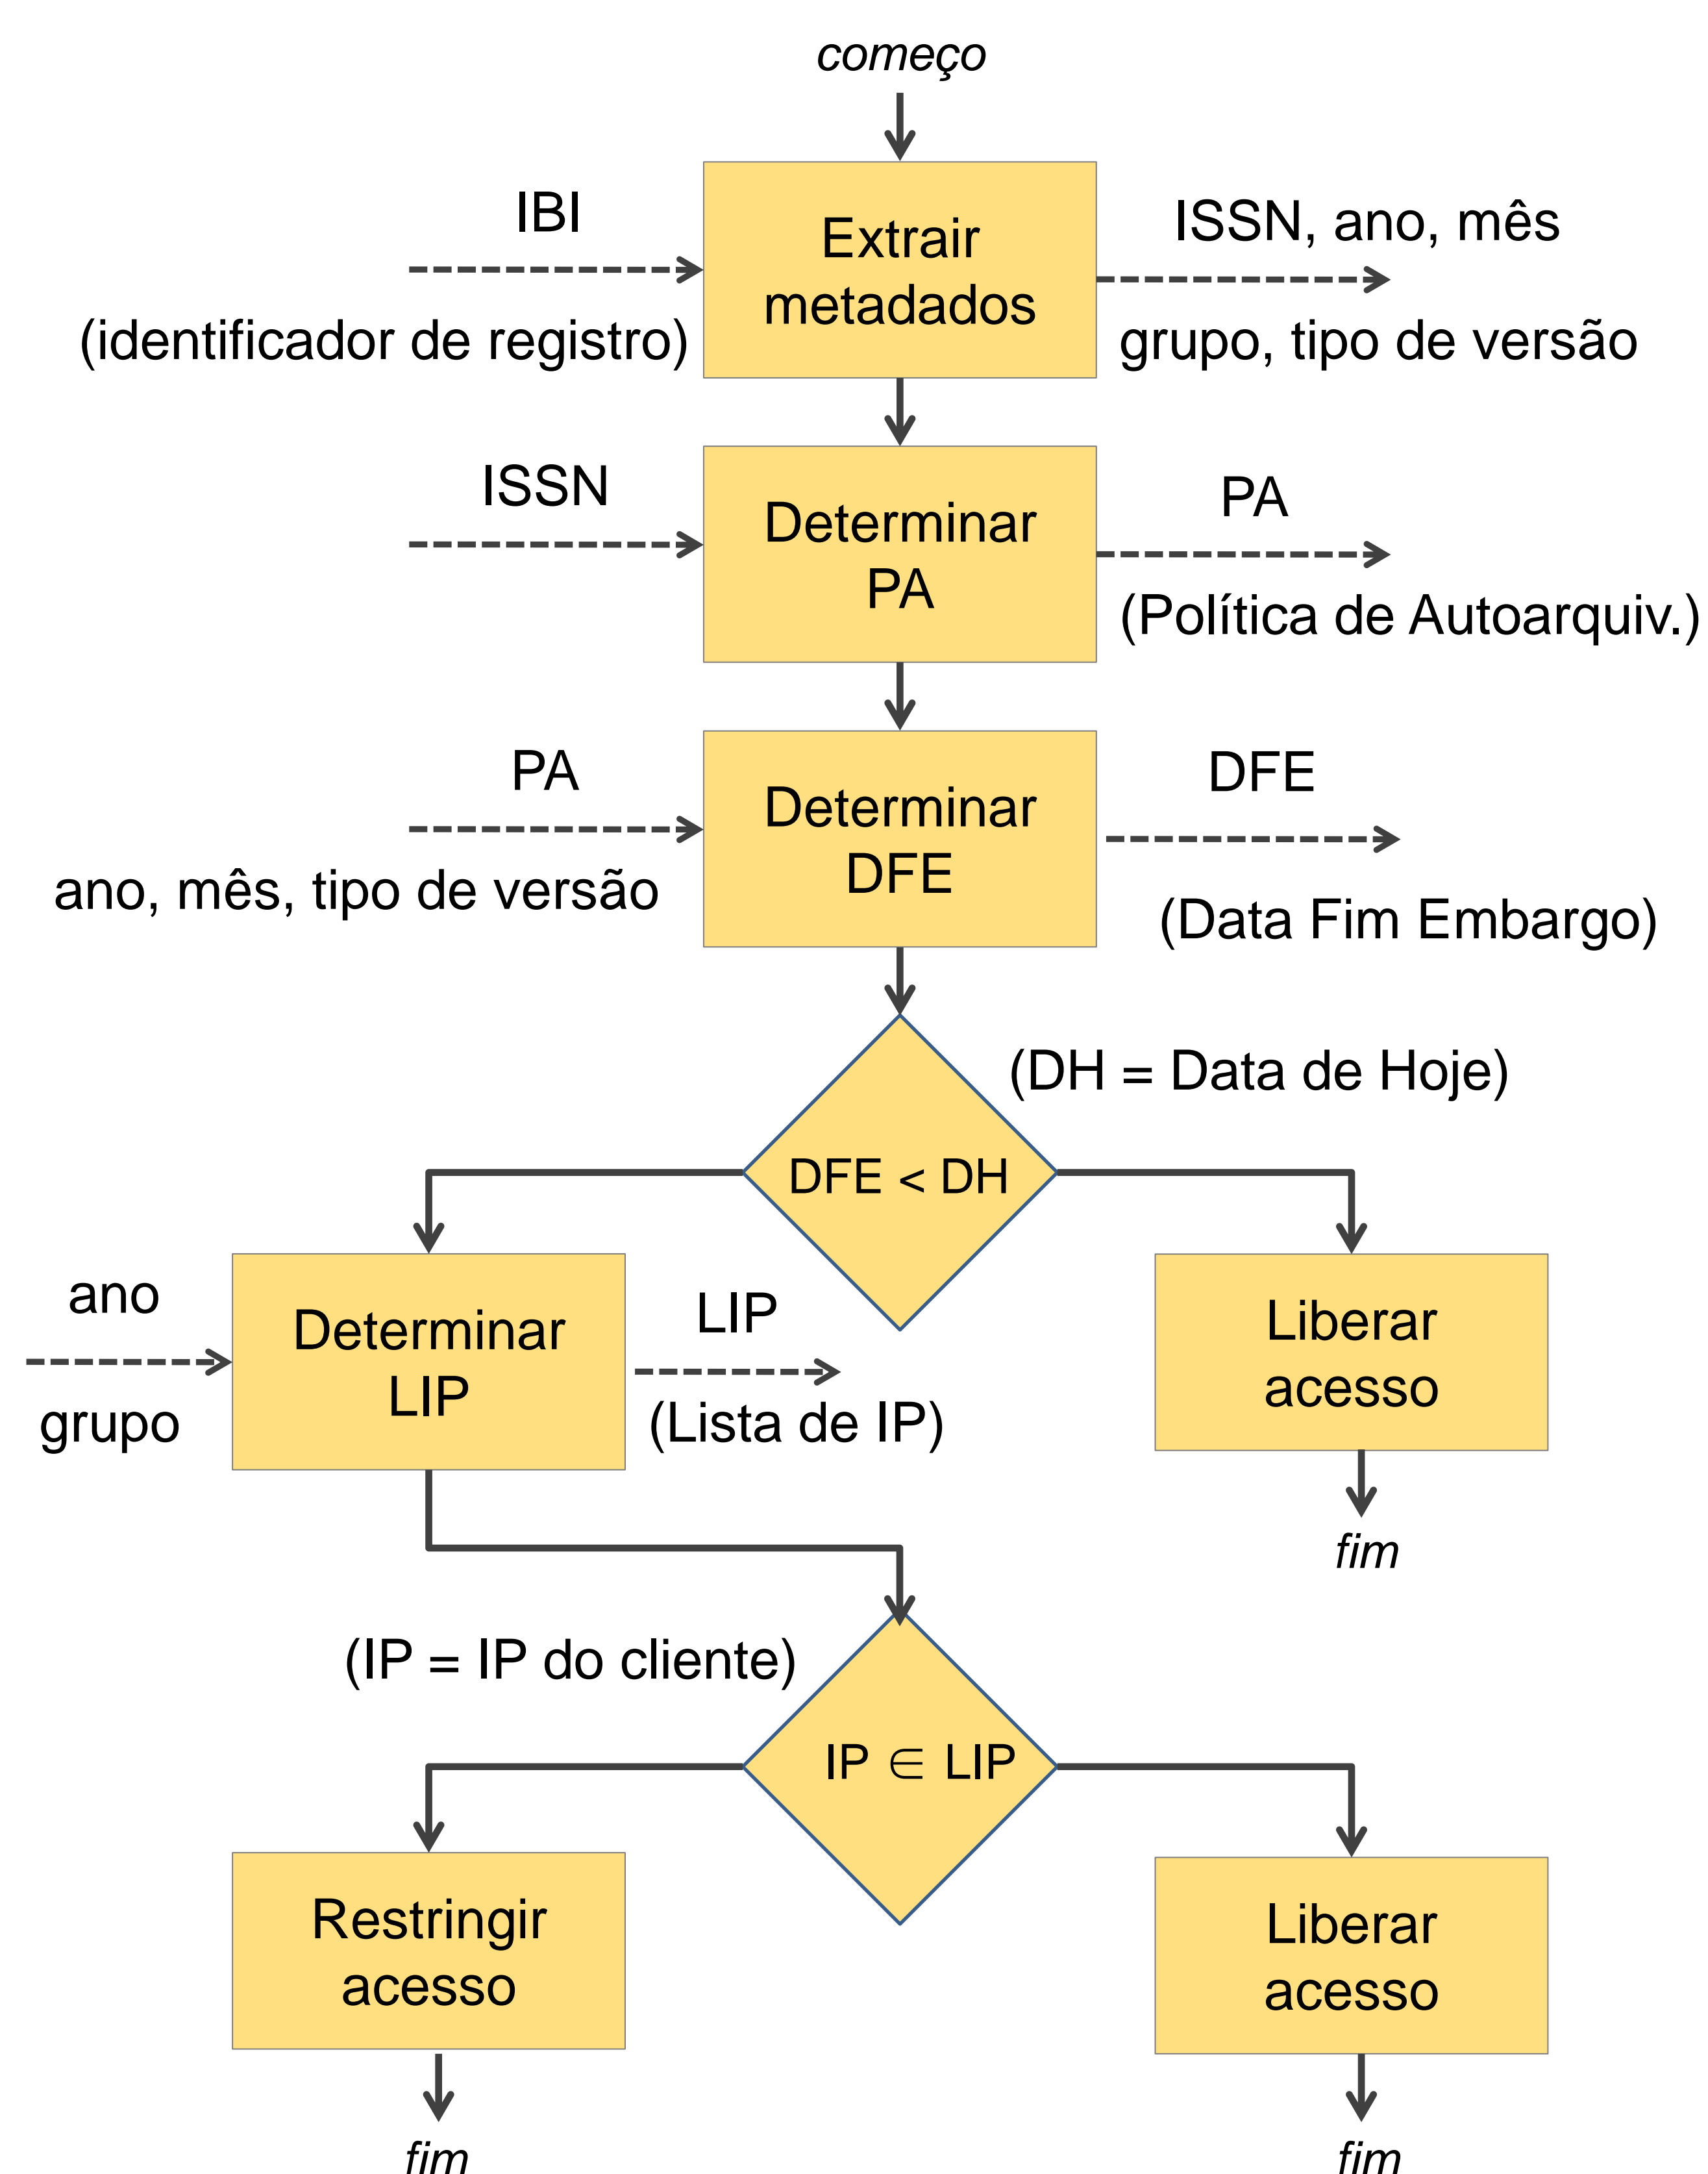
começo

IBI

(identificador de registro)

Extrair metadados

ISSN, ano, mês

grupo, tipo de versão

ISSN

Determinar PA

PA

(Política de Autoarquiv.)

PA

ano, mês, tipo de versão

Determinar DFE

DFE

(Data Fim Embargo)

(DH = Data de Hoje)

DFE < DH

ano

grupo

Determinar LIP

LIP

(Lista de IP)

Liberar acesso

fim

(IP = IP do cliente)

IP $\in$ LIP

Restringir acesso

fim

Liberar acesso

fim